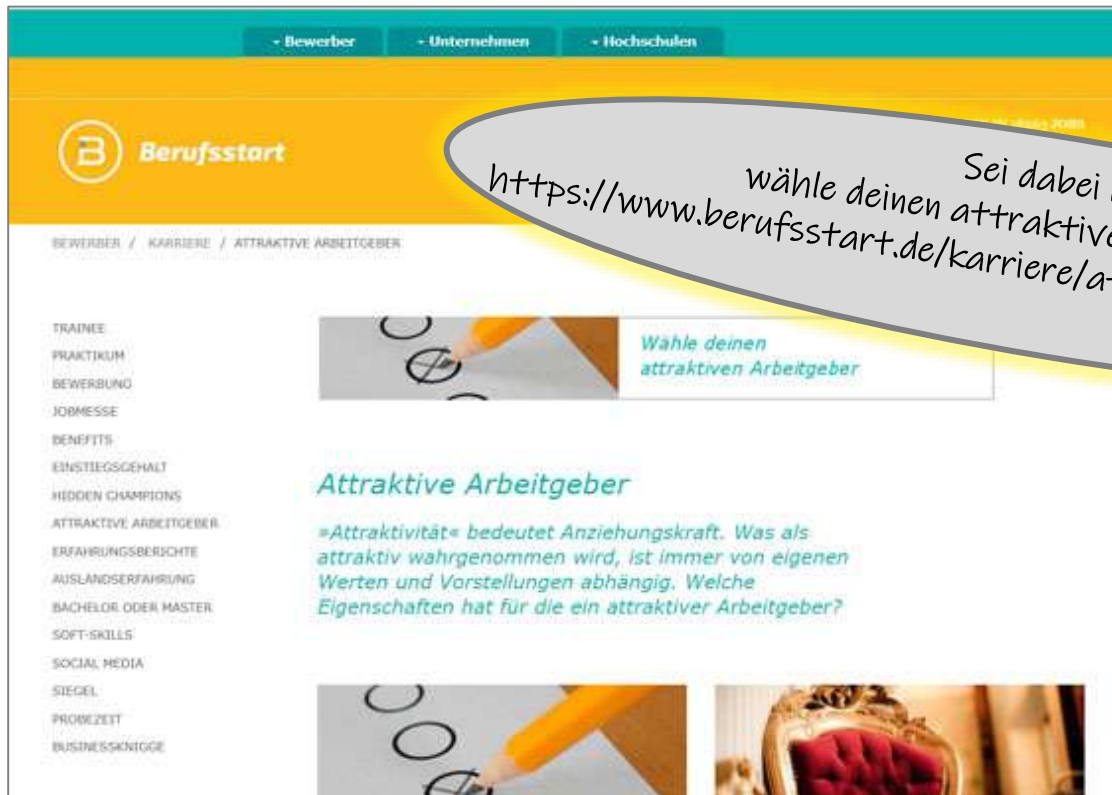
- Bewerber - Unternehmen - Hochschulen

Berufsstart

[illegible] 2008

Sei dabei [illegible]
wähle deinen attraktive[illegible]
https://www.berufsstart.de/karriere/a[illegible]

BEWERBER / KARRIERE / ATTRAKTIVE ARBEITGEBER

TRAINEE
PRAKTIKUM
BEWERBUNG
JOBMESSE
BENEFITS
EINSTIEGSGEHALT
HIDDEN CHAMPIONS
ATTRAKTIVE ARBEITGEBER
ERFAHRUNGSBERICHTE
AUSLANDSERFAHRUNG
BACHELOR ODER MASTER
SOFT-SKILLS
SOCIAL MEDIA
SIEGEL
PROBEZEIT
BUSINESSKNIGGE

Wahle deinen attraktiven Arbeitgeber

Attraktive Arbeitgeber

»Attraktivität« bedeutet Anziehungskraft. Was als attraktiv wahrgenommen wird, ist immer von eigenen Werten und Vorstellungen abhängig. Welche Eigenschaften hat für die ein attraktiver Arbeitgeber?